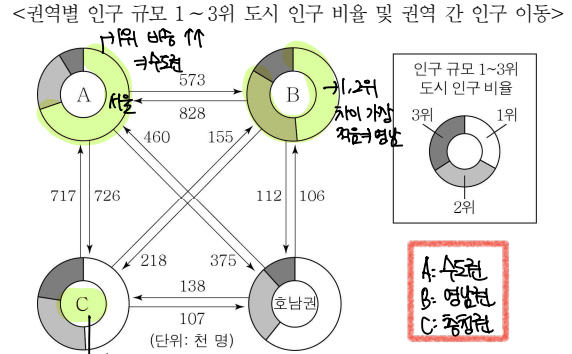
<권역별 인구 규모 1～3위 도시 인구 비율 및 권역 간 인구 이동>

1위 비중 ↑↑
→수도권
서울

A

573
828

B

1,2위
차이 가장
적음→영남

460
155

인구 규모 1～3위
도시 인구 비율

3위
1위
2위

717
726
112
106

218
375

C

138
107

호남권

(단위: 천 명)

A: 수도권
B: 영남권
C: 충청권